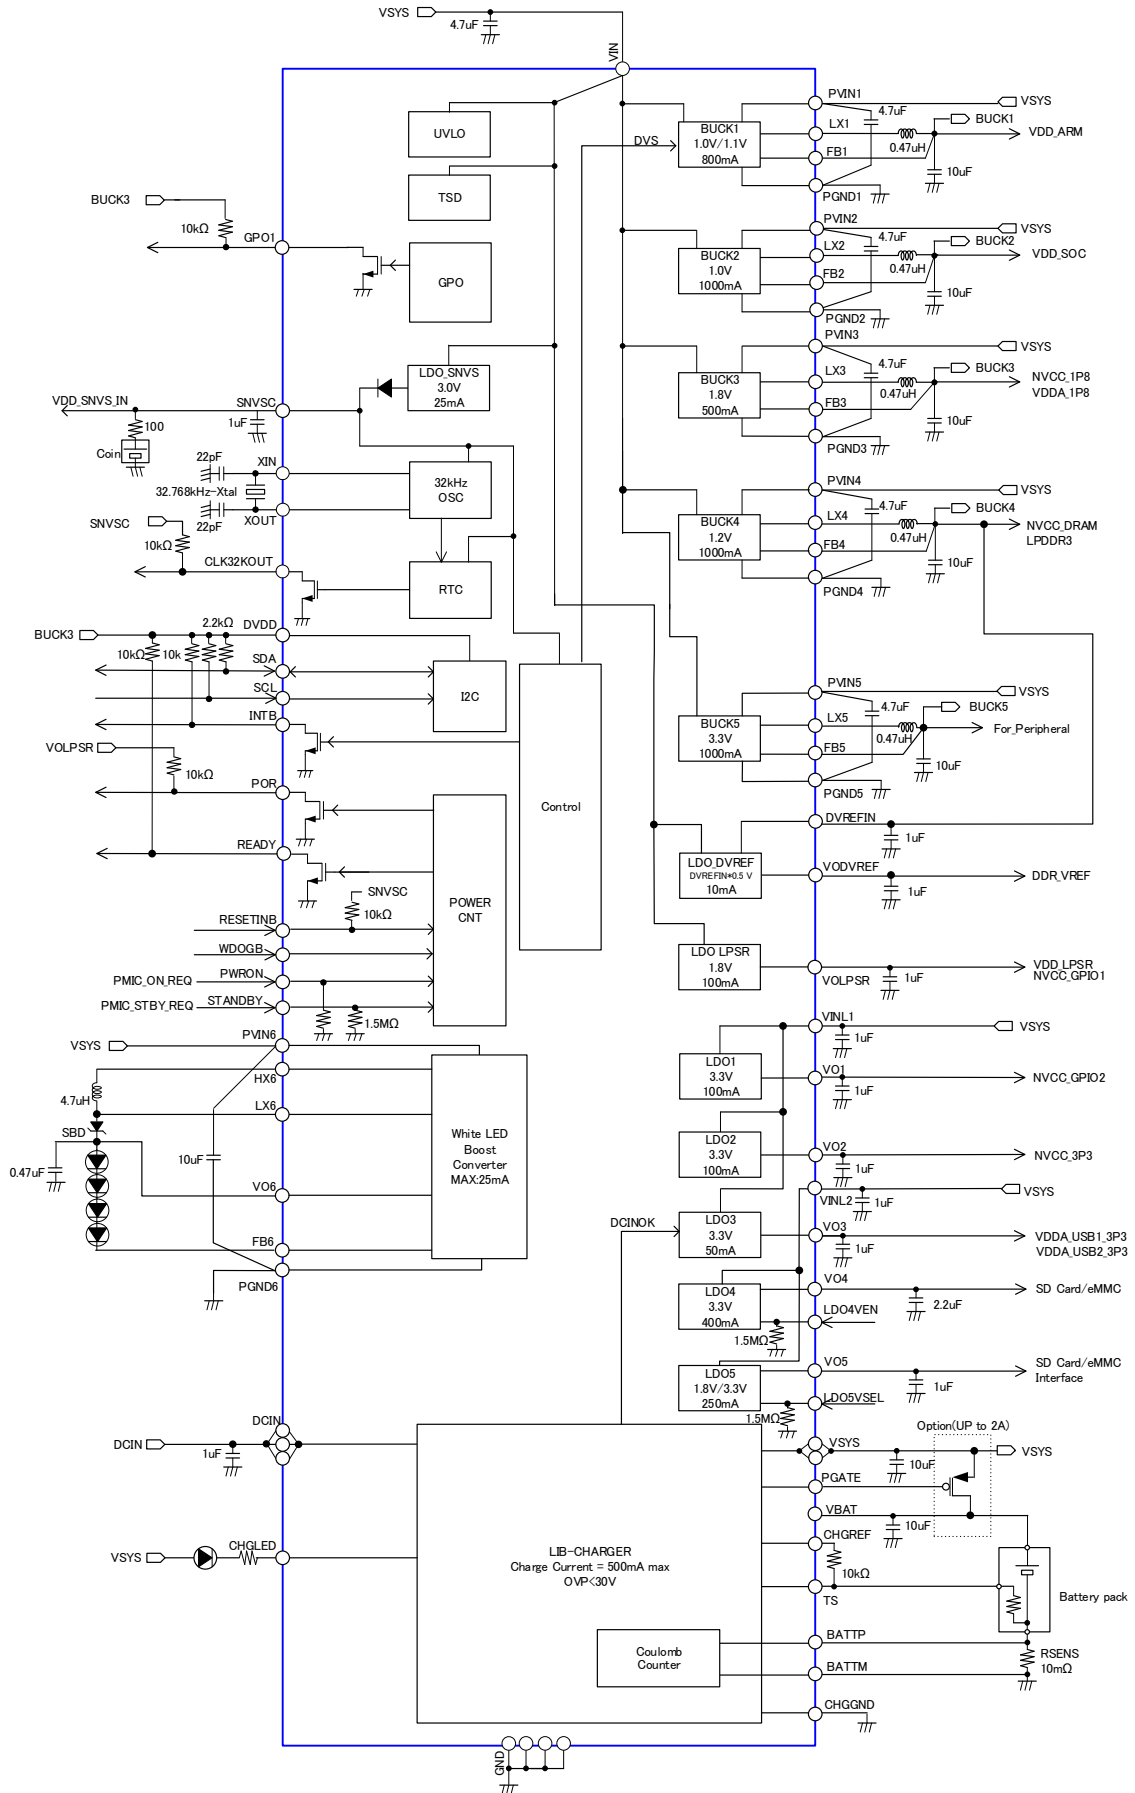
VSYS
4.7uF
VIN
UVLO
TSD
GPO
BUCK3
10kΩ
GPO1
DVS
BUCK1
1.0V/1.1V
800mA
PVIN1
4.7uF
VSYS
LX1
BUCK1
0.47uH
VDD_ARM
FB1
10uF
PGND1
BUCK2
1.0V
1000mA
PVIN2
4.7uF
VSYS
LX2
BUCK2
0.47uH
VDD_SOC
FB2
10uF
PGND2
PVIN3
VSYS
BUCK3
1.8V
500mA
LX3
4.7uF
BUCK3
0.47uH
NVCC_1P8
VDDA_1P8
FB3
10uF
PGND3
LDO_SNVS
3.0V
25mA
VDD_SNVS_IN
SNVSC
1uF
100
Coin
22pF
XIN
32.768kHz-Xtal
22pF
XOUT
32kHz
OSC
SNVSC
10kΩ
CLK32KOUT
RTC
PVIN4
VSYS
BUCK4
1.2V
1000mA
LX4
4.7uF
BUCK4
0.47uH
NVCC_DRAM
LPDDR3
FB4
10uF
PGND4
BUCK3
2.2kΩ
DVDD
10kΩ
10k
SDA
SCL
I2C
INTB
VOLPSR
10kΩ
POR
READY
Control
PVIN5
VSYS
BUCK5
3.3V
1000mA
LX5
4.7uF
BUCK5
0.47uH
For_Peripheral
FB5
10uF
PGND5
DVREFIN
1uF
LDO_DVREF
DVREFIN*0.5 V
10mA
VODVREF
1uF
DDR_VREF
SNVSC
10kΩ
RESETINB
WDOGB
POWER
CNT
PMIC_ON_REQ
PWRON
PMIC_STBY_REQ
STANDBY
1.5MΩ
LDO LPSR
1.8V
100mA
VOLPSR
1uF
VDD_LPSR
NVCC_GPIO1
VSYS
PVIN6
HX6
4.7uH
LX6
SBD
0.47uF
10uF
VO6
FB6
PGND6
White LED
Boost
Converter
MAX:25mA
VINL1
VSYS
1uF
LDO1
3.3V
100mA
VO1
1uF
NVCC_GPIO2
LDO2
3.3V
100mA
VO2
1uF
NVCC_3P3
VINL2
1uF
VSYS
DCINOK
LDO3
3.3V
50mA
VO3
1uF
VDDA_USB1_3P3
VDDA_USB2_3P3
LDO4
3.3V
400mA
VO4
2.2uF
SD Card/eMMC
LDO4VEN
1.5MΩ
LDO5
1.8V/3.3V
250mA
VO5
1uF
SD Card/eMMC
Interface
LDO5VSEL
1.5MΩ
Option(UP to 2A)
DCIN
DCIN
1uF
VSYS
VSYS
PGATE
10uF
VBAT
10uF
CHGREF
10kΩ
TS
Battery pack
VSYS
CHGLED
LIB-CHARGER
Charge Current = 500mA max
OVP<30V
Coulomb
Counter
BATTP
RSENS
10mΩ
BATTM
CHGGND
GND